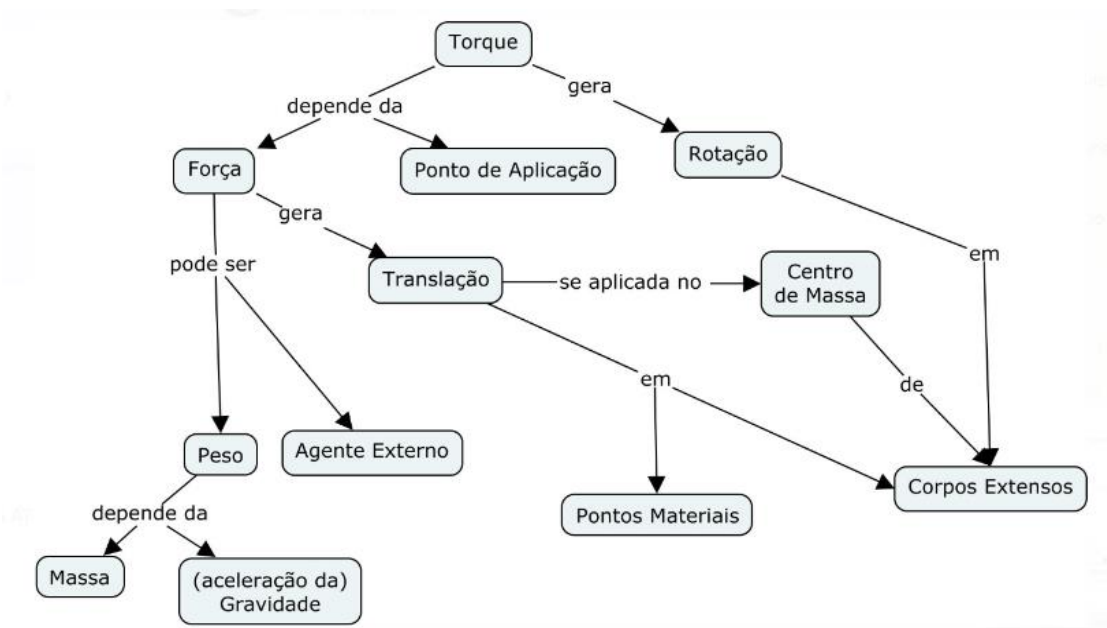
Torque

depende da

gera

Força

Ponto de Aplicação

Rotação

gera

pode ser

Translação

se aplicada no

Centro de Massa

em

em

de

Peso

Agente Externo

Corpos Extensos

depende da

Pontos Materiais

Massa

(aceleração da) Gravidade